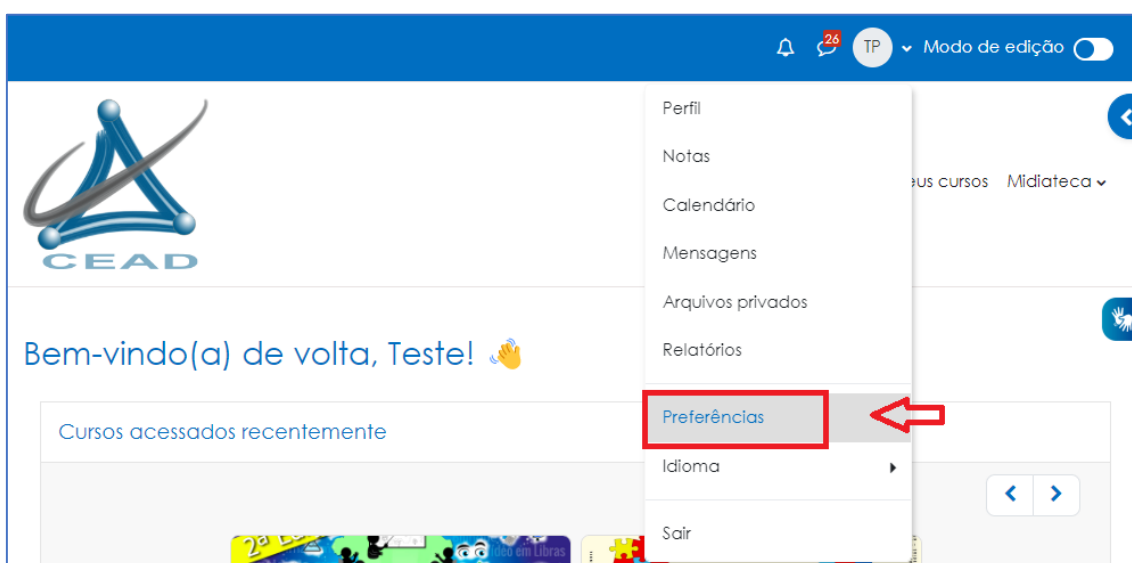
26 TP Modo de edição

Perfil

Notas

Calendário

Mensagens

Arquivos privados

Relatórios

Preferências

Idioma

Sair

CEAD

eus cursos Midiateca

Bem-vindo(a) de volta, Teste! 👋

Cursos acessados recentemente

2ª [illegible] ídeo em Libras